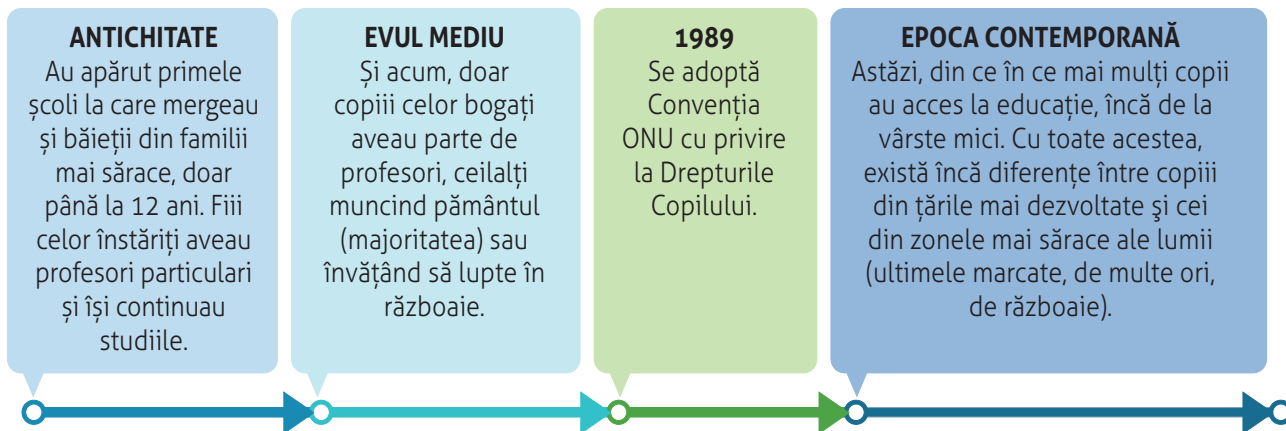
ANTICHITATE
Au apărut primele școli la care mergeau și băieții din familii mai sărace, doar până la 12 ani. Fiii celor înstăriți aveau profesori particulari și își continuau studiile.

EVUL MEDIU
Și acum, doar copiii celor bogați aveau parte de profesori, ceilalți muncind pământul (majoritatea) sau învățând să lupte în războaie.

1989
Se adoptă Convenția ONU cu privire la Drepturile Copilului.

EPOCA CONTEMPORANĂ
Astăzi, din ce în ce mai mulți copii au acces la educație, încă de la vârste mici. Cu toate acestea, există încă diferențe între copiii din țările mai dezvoltate şi cei din zonele mai sărace ale lumii (ultimele marcate, de multe ori, de războaie).